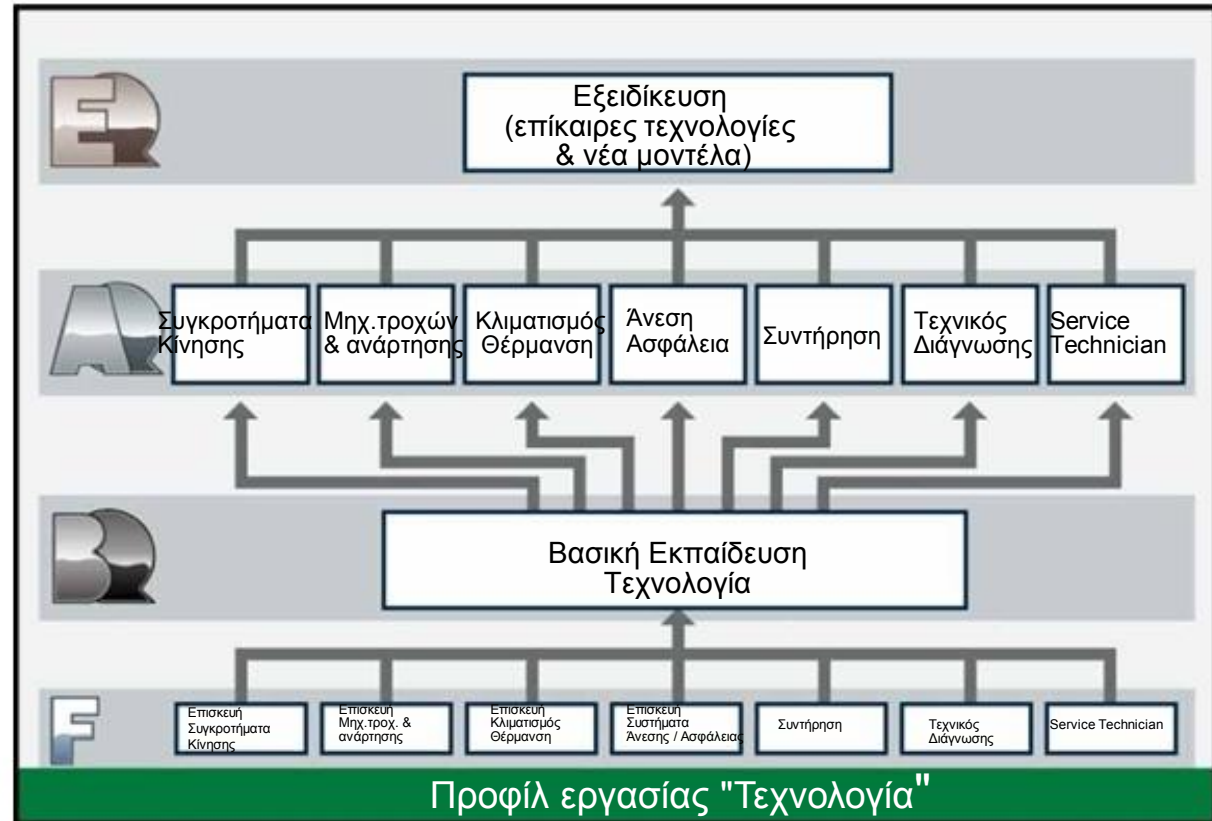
Εξειδίκευση
(επίκαιρες τεχνολογίες
& νέα μοντέλα)

Συγκροτήματα Κίνησης

Μηχ.τροχών & ανάρτησης

Κλιματισμός Θέρμανση

Άνεση Ασφάλεια

Συντήρηση

Τεχνικός Διάγνωσης

Service Technician

Βασική Εκπαίδευση
Τεχνολογία

Επισκευή Συγκροτήματα Κίνησης

Επισκευή Μηχ.τροχ. & ανάρτησης

Επισκευή Κλιματισμός Θέρμανση

Επισκευή Συστήματα Άνεσης / Ασφάλειας

Συντήρηση

Τεχνικός Διάγνωσης

Service Technician

Προφίλ εργασίας "Τεχνολογία"